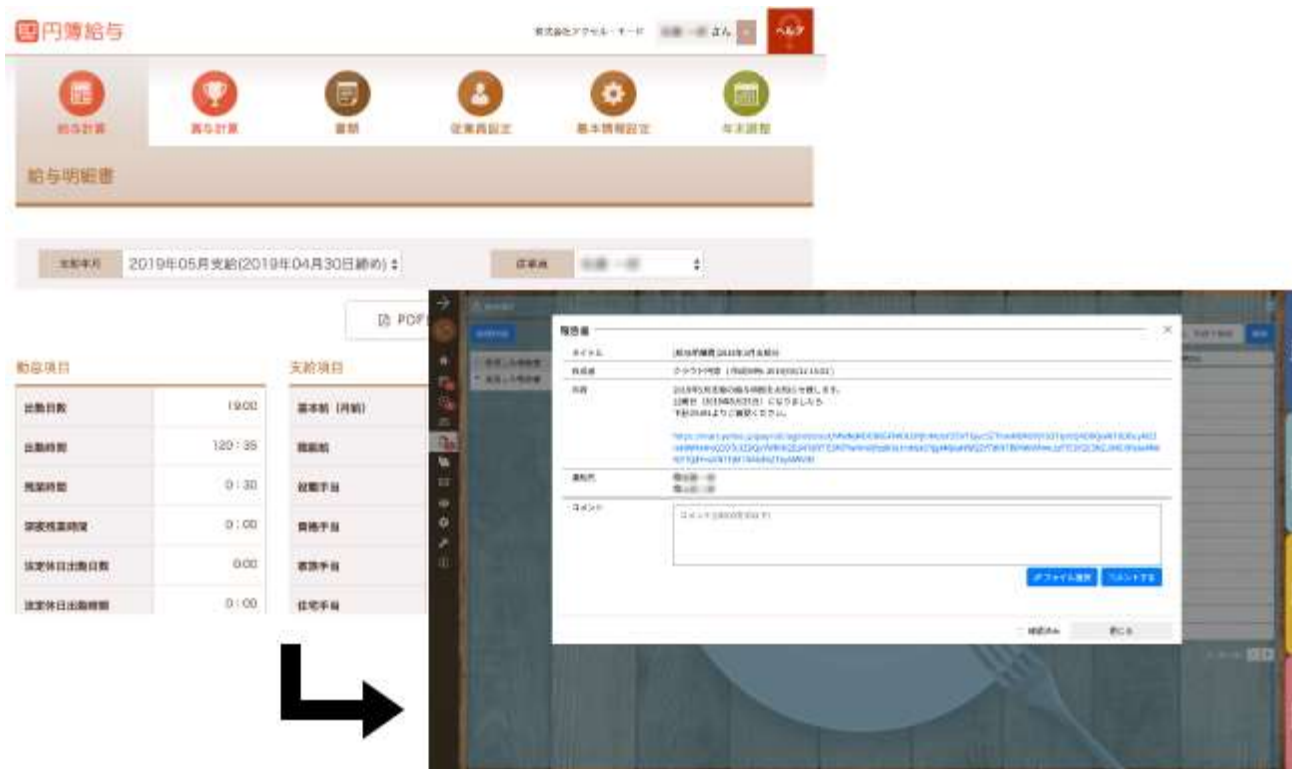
円簿給与

株式会社アクセル・モード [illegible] さん

ヘルプ

給与計算　賞与計算　書類　従業員設定　基本情報設定　年末調整

給与明細書

支給年月　2019年05月支給(2019年04月30日締め)

従業員 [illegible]

PDF

勤怠項目

| 出勤日数 | 19.00 |
|---|---|
| 出勤時間 | 120：35 |
| 残業時間 | 0：30 |
| 深夜残業時間 | 0：00 |
| 法定休日出勤日数 | 0.00 |
| 法定休日出勤時間 | 0：00 |

支給項目

基本給（月給）
職務給
役職手当
資格手当
家族手当
住宅手当

報告書

タイトル　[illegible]
作成者　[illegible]
内容　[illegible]
添付先　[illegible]
コメント　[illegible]

ファイル添付　コメントする

確認済み　閉じる